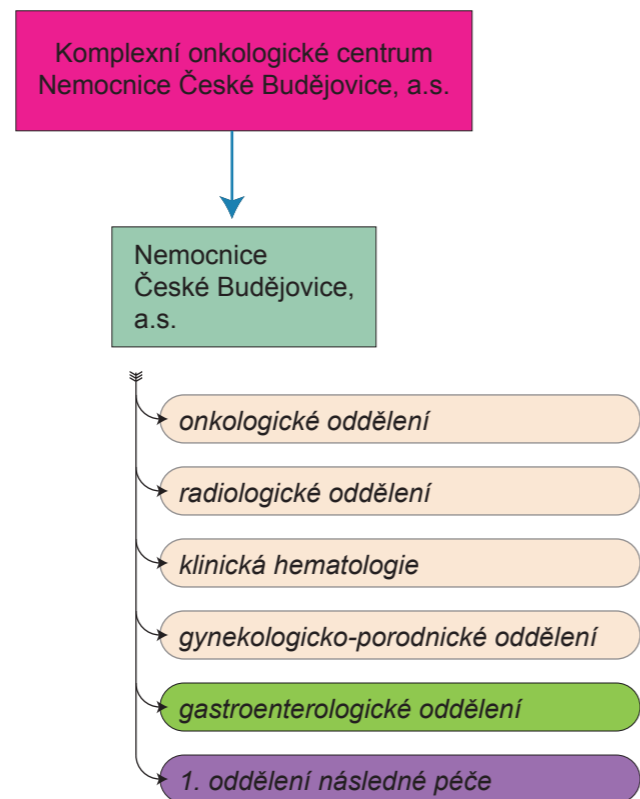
Komplexní onkologické centrum Nemocnice České Budějovice, a.s.

Nemocnice České Budějovice, a.s.

onkologické oddělení

radiologické oddělení

klinická hematologie

gynekologicko-porodnické oddělení

gastroenterologické oddělení

1. oddělení následné péče